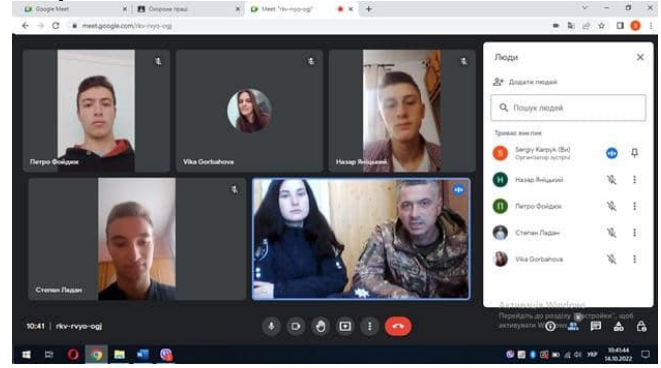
Google Meet
Охорона праці
Meet: "rkv-rvyo-ogj"
meet.google.com/rkv-rvyo-ogj

Петро Фойдюк
Vika Gorbahova
Назар Яніцький
Степан Падан

Люди
Додати людей
Пошук людей
Триває виклик
Sergiy Karpyk (Ви)
Організатор зустрічі
Назар Яніцький
Петро Фойдюк
Степан Падан
Vika Gorbahova

Активація Windows
Перейдіть до розділу "Настройки", щоб активувати Windows.

10:41 | rkv-rvyo-ogj

10:41:44
14.10.2022
УКР